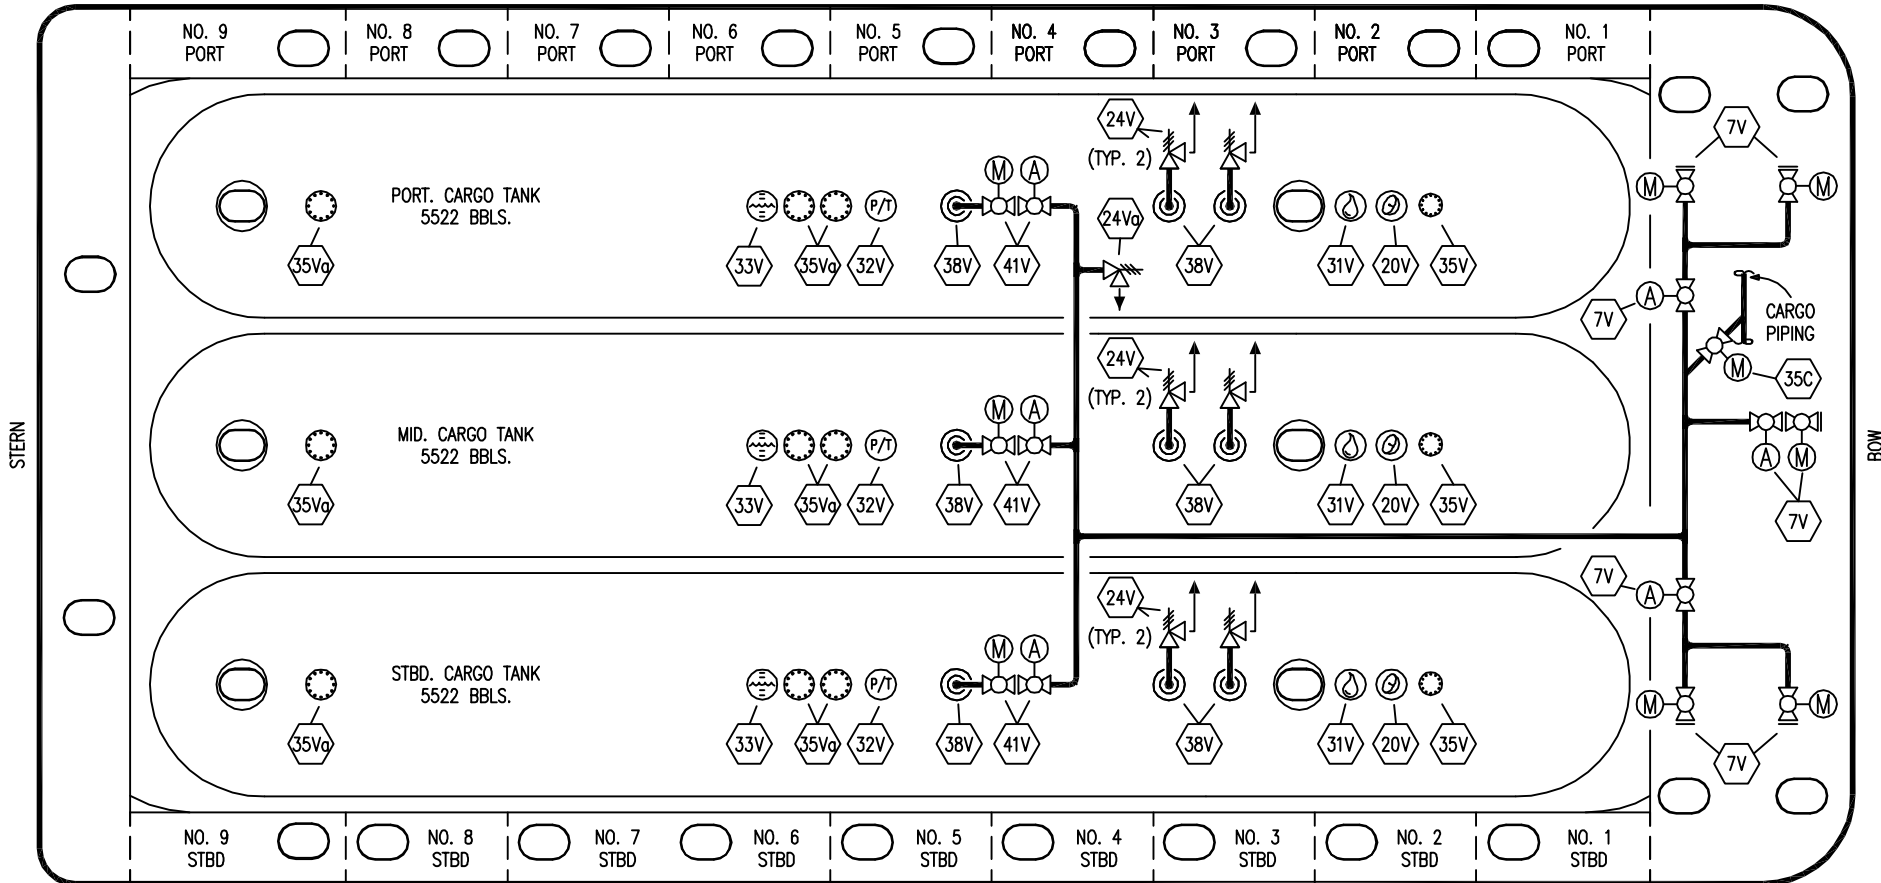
NO. 9 PORT
NO. 8 PORT
NO. 7 PORT
NO. 6 PORT
NO. 5 PORT
NO. 4 PORT
NO. 3 PORT
NO. 2 PORT
NO. 1 PORT

STERN

PORT. CARGO TANK
5522 BBLS.

35Va
33V 35Va 32V P/T 38V M A 41V
24V (TYP. 2) 24Va 38V
31V 20V 35V

MID. CARGO TANK
5522 BBLS.

35Va
33V 35Va 32V P/T 38V M A 41V
24V (TYP. 2) 38V
31V 20V 35V

STBD. CARGO TANK
5522 BBLS.

35Va
33V 35Va 32V P/T 38V M A 41V
24V (TYP. 2) 38V
31V 20V 35V

7V M M
7V A
CARGO PIPING
M 35C
A M 7V
7V A
M M 7V

BOW

NO. 9 STBD
NO. 8 STBD
NO. 7 STBD
NO. 6 STBD
NO. 5 STBD
NO. 4 STBD
NO. 3 STBD
NO. 2 STBD
NO. 1 STBD